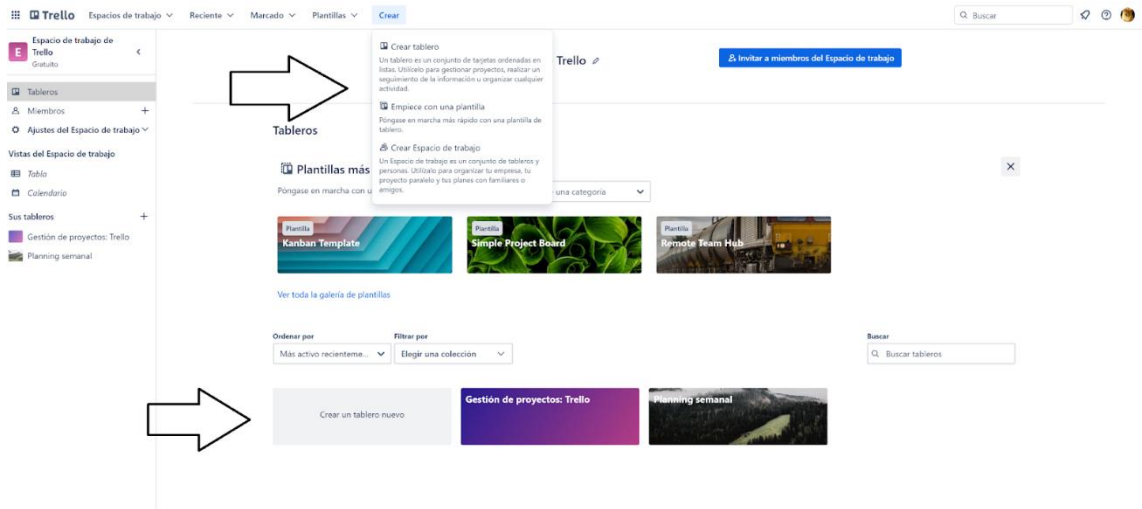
Trello Espacios de trabajo Reciente Marcado Plantillas Crear

Buscar

E Espacio de trabajo de Trello
Gratuito

Tableros
Miembros +
Ajustes del Espacio de trabajo

Vistas del Espacio de trabajo
Tabla
Calendario

Sus tableros +
Gestión de proyectos: Trello
Planning semanal

Crear tablero
Un tablero es un conjunto de tarjetas ordenadas en listas. Utilícelo para gestionar proyectos, realizar un seguimiento de la información u organizar cualquier actividad.

Empiece con una plantilla
Póngase en marcha más rápido con una plantilla de tablero.

Crear Espacio de trabajo
Un Espacio de trabajo es un conjunto de tableros y personas. Utilícelo para organizar tu empresa, tu proyecto paralelo y tus planes con familiares o amigos.

Trello

Invitar a miembros del Espacio de trabajo

Tableros

Plantillas más
Póngase en marcha con u
una categoría

Plantilla
Kanban Template

Plantilla
Simple Project Board

Plantilla
Remote Team Hub

Ver toda la galería de plantillas

Ordenar por
Más activo recienteme...

Filtrar por
Elegir una colección

Buscar
Buscar tableros

Crear un tablero nuevo

Gestión de proyectos: Trello

Planning semanal